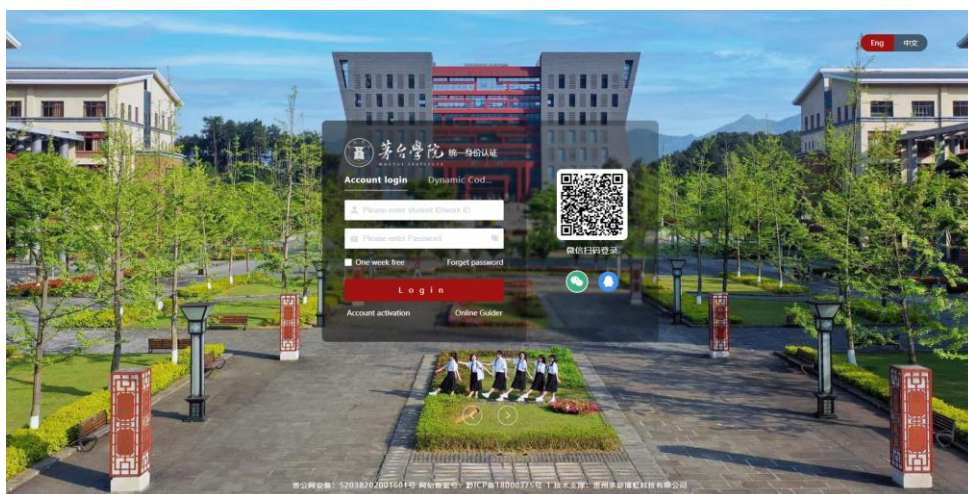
Eng 中文

茅台學院 统一身份认证

Account login Dynamic Cod...

Please enter student ID/work ID

Please enter Password

One week free Forget password

Login

Account activation Online Guider

微信扫码登录

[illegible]公网安备：52038202001604号 网站备案号：黔ICP备18000375号 | 技术支持：贵州多彩博虹科技有限公司